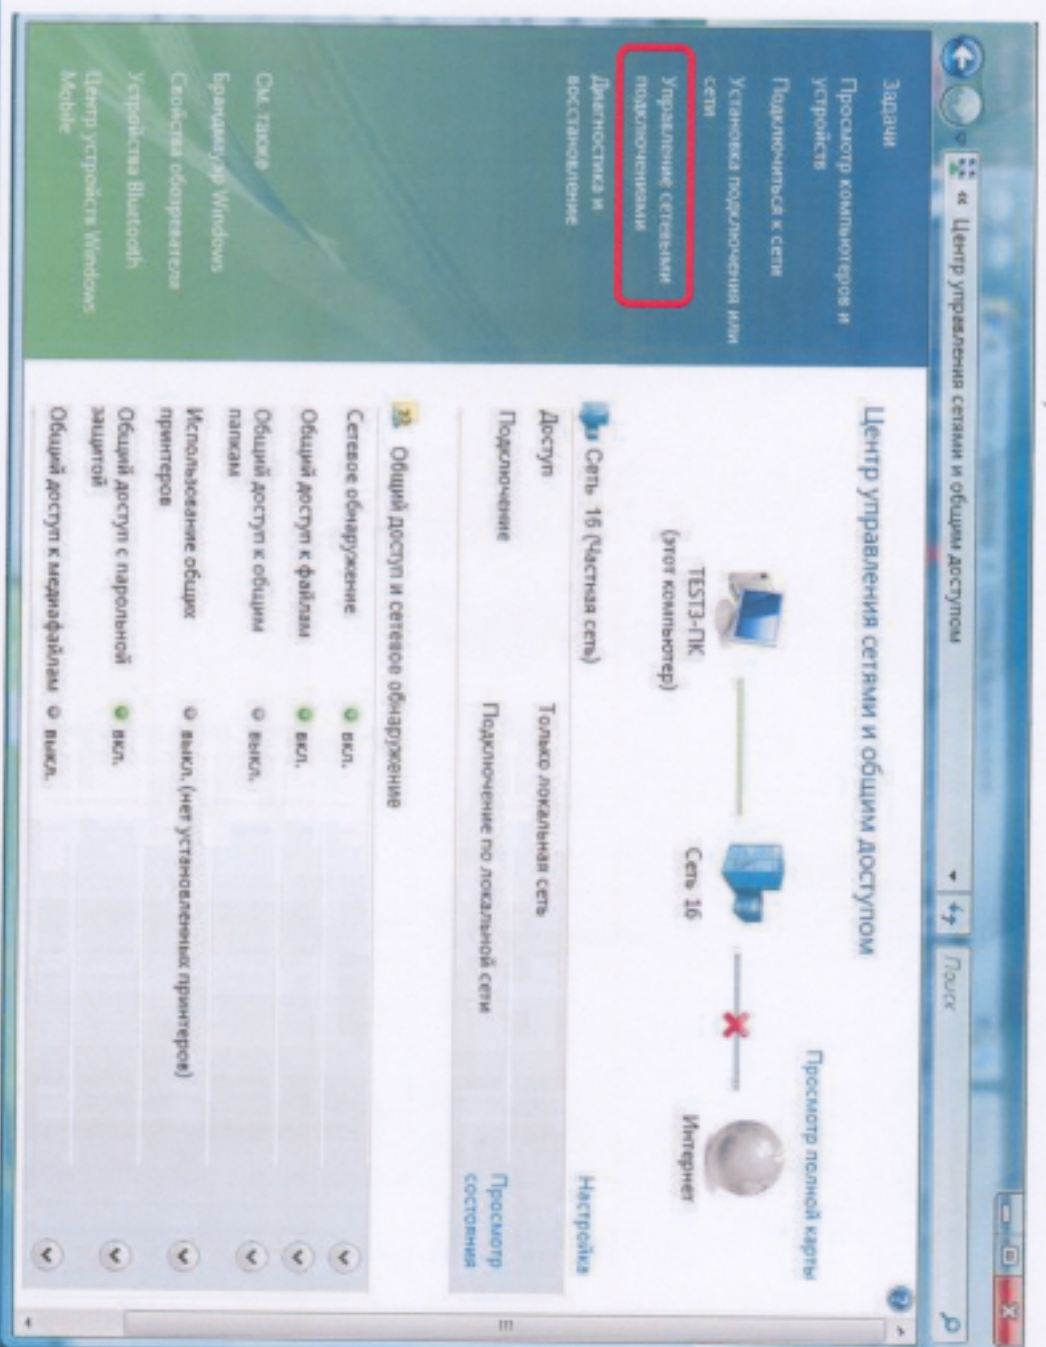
« Центр управления сетями и общим доступом

Поиск

Задачи

Просмотр компьютеров и устройств

Подключиться к сети

Установка подключения или сети

Управление сетевыми подключениями

Диагностика и восстановление

См. также

Брандмауэр Windows

Свойства обозревателя

Устройства Bluetooth

Центр устройств Windows Mobile

Центр управления сетями и общим доступом

Просмотр полной карты

TEST3-ПК (этот компьютер)

Сеть 16

Интернет

Сеть 16 (Частная сеть)

Настройка

Доступ | Только локальная сеть

Подключение | Подключение по локальной сети | Просмотр состояния

Общий доступ и сетевое обнаружение

| | |
|---|---|
| Сетевое обнаружение | вкл. |
| Общий доступ к файлам | вкл. |
| Общий доступ к общим папкам | выкл. |
| Использование общих принтеров | выкл. (нет установленных принтеров) |
| Общий доступ с парольной защитой | вкл. |
| Общий доступ к медиафайлам | выкл. |